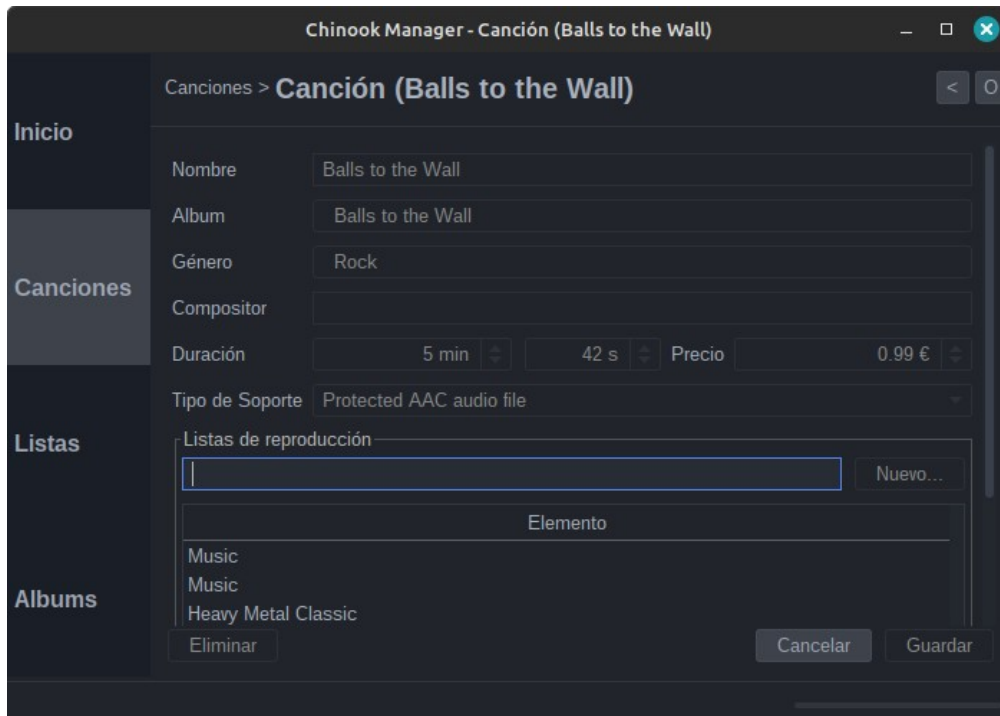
Chinook Manager - Canción (Balls to the Wall)

Inicio

Canciones

Listas

Albums

Canciones > Canción (Balls to the Wall)

<

O

Nombre Balls to the Wall

Album Balls to the Wall

Género Rock

Compositor

Duración 5 min 42 s Precio 0.99 €

Tipo de Soporte Protected AAC audio file

Listas de reproducción

Nuevo...

| Elemento |
|---|
| Music |
| Music |
| Heavy Metal Classic |

Eliminar

Cancelar

Guardar